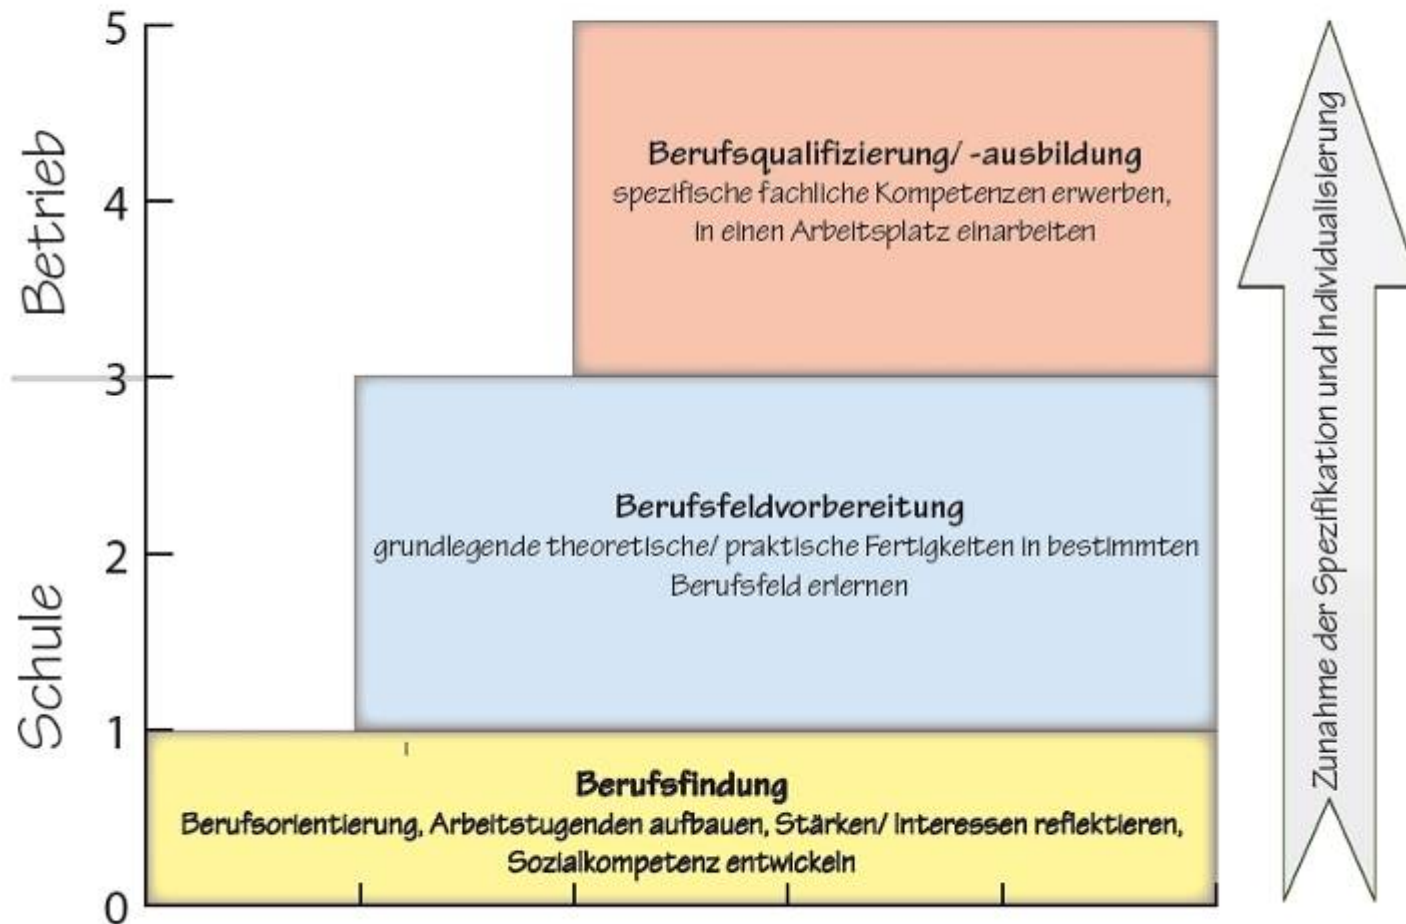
5
4
3
2
1
0

Betrieb

Schule

Berufsqualifizierung/ -ausbildung
spezifische fachliche Kompetenzen erwerben, in einen Arbeitsplatz einarbeiten

Berufsfeldvorbereitung
grundlegende theoretische/ praktische Fertigkeiten in bestimmten Berufsfeld erlernen

Berufsfindung
Berufsorientierung, Arbeitstugenden aufbauen, Stärken/ Interessen reflektieren, Sozialkompetenz entwickeln

Zunahme der Spezifikation und Individualisierung